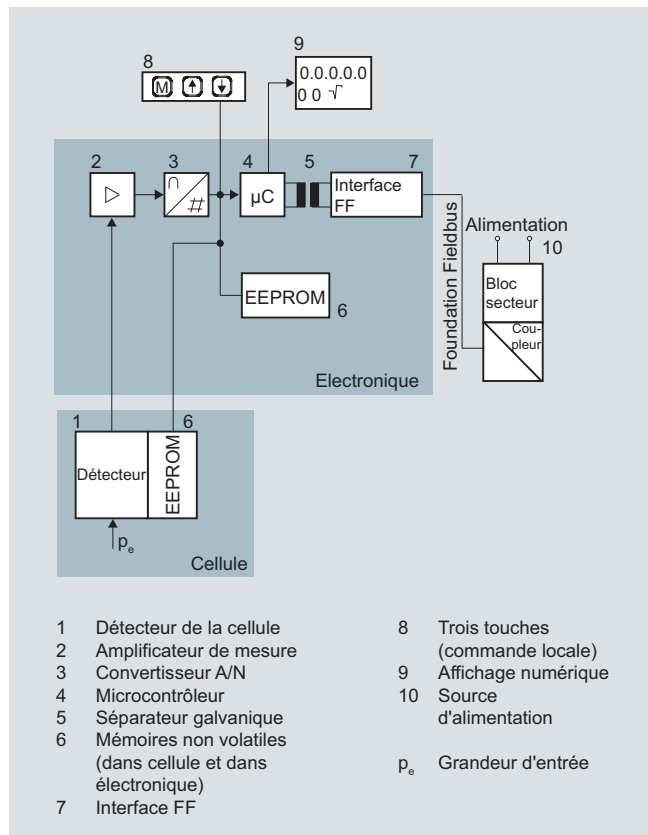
8
M ↑ ↓

9
0.0.0.0.0
0 0 √

2
▷

3
#

4
µC

5

7
Interface FF

Foundation Fieldbus

Alimentation
10

Bloc secteur
Coupleur

EEPROM
6

Electronique

1
Détecteur

6
EEPROM

$p_e$

Cellule

1 Détecteur de la cellule
2 Amplificateur de mesure
3 Convertisseur A/N
4 Microcontrôleur
5 Séparateur galvanique
6 Mémoires non volatiles (dans cellule et dans électronique)
7 Interface FF

8 Trois touches (commande locale)
9 Affichage numérique
10 Source d'alimentation

$p_e$ Grandeur d'entrée